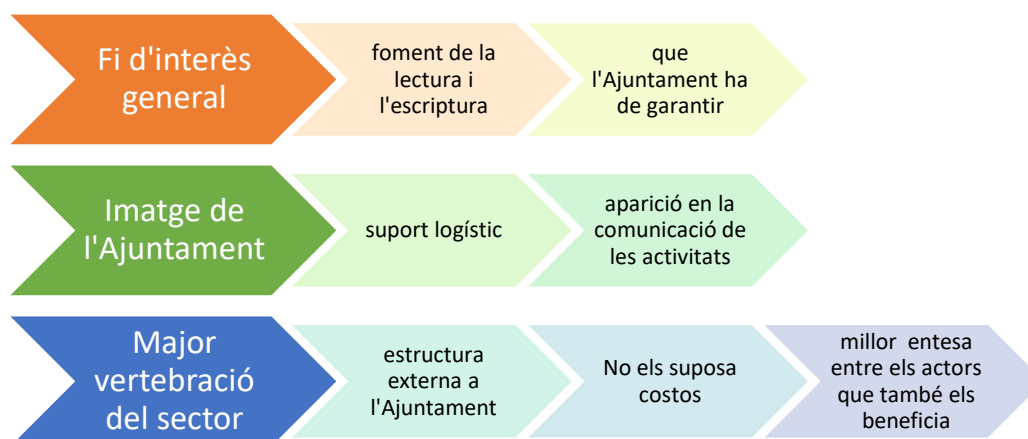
Fi d'interès general

foment de la lectura i l'escriptura

que l'Ajuntament ha de garantir

Imatge de l'Ajuntament

suport logístic

aparició en la comunicació de les activitats

Major vertebració del sector

estructura externa a l'Ajuntament

No els suposa costos

millor entesa entre els actors que també els beneficia